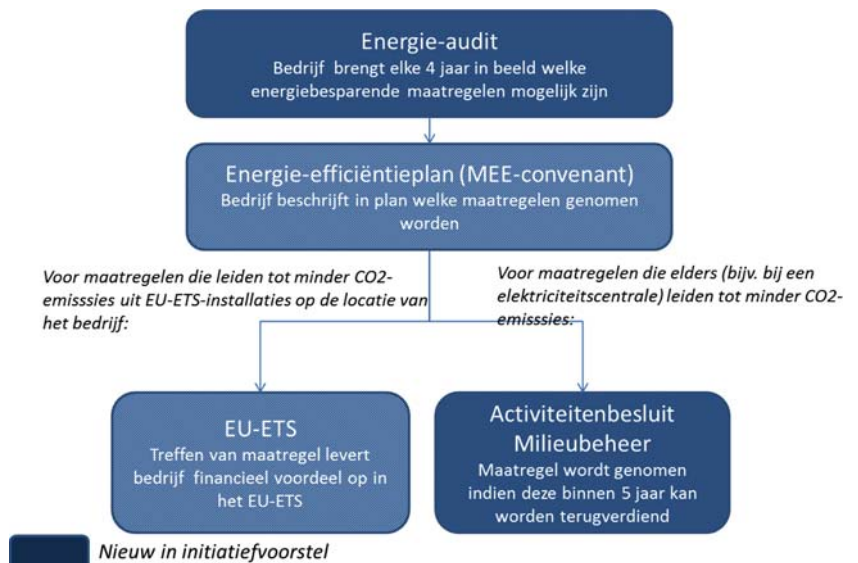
Energie-audit
Bedrijf brengt elke 4 jaar in beeld welke energiebesparende maatregelen mogelijk zijn

Energie-efficiëntieplan (MEE-convenant)
Bedrijf beschrijft in plan welke maatregelen genomen worden

Voor maatregelen die leiden tot minder CO2-emissies uit EU-ETS-installaties op de locatie van het bedrijf:

Voor maatregelen die elders (bijv. bij een elektriciteitscentrale) leiden tot minder CO2-emisssies:

EU-ETS
Treffen van maatregel levert bedrijf financieel voordeel op in het EU-ETS

Activiteitenbesluit Milieubeheer
Maatregel wordt genomen indien deze binnen 5 jaar kan worden terugverdiend

Nieuw in initiatiefvoorstel